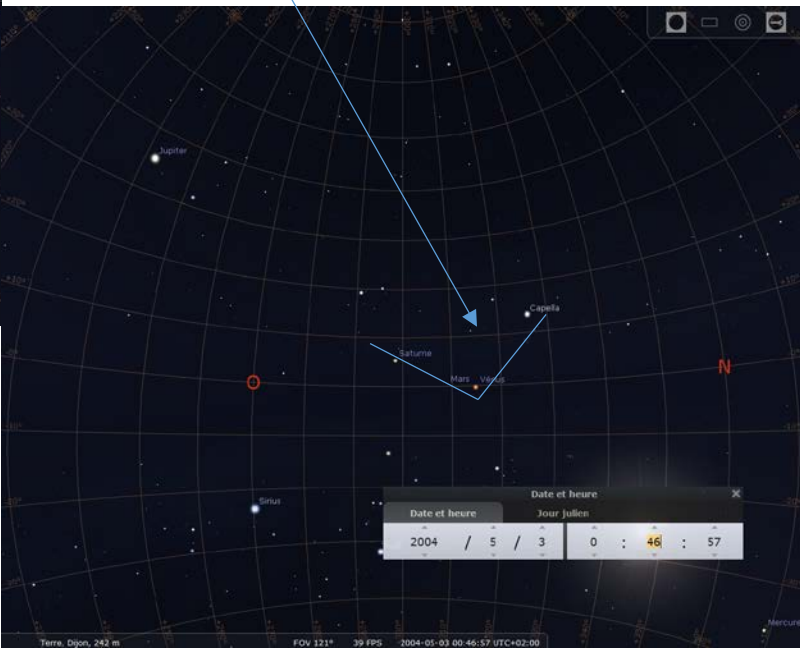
Jupiter

Capella

Saturne

Mars Vénus

O

N

Sirius

Date et heure

Date et heure

Jour julien

2004 / 5 / 3

0 : 46 : 57

Mercure

Terre, Dijon, 242 m

FOV 121°

39 FPS

2004-05-03 00:46:57 UTC+02:00